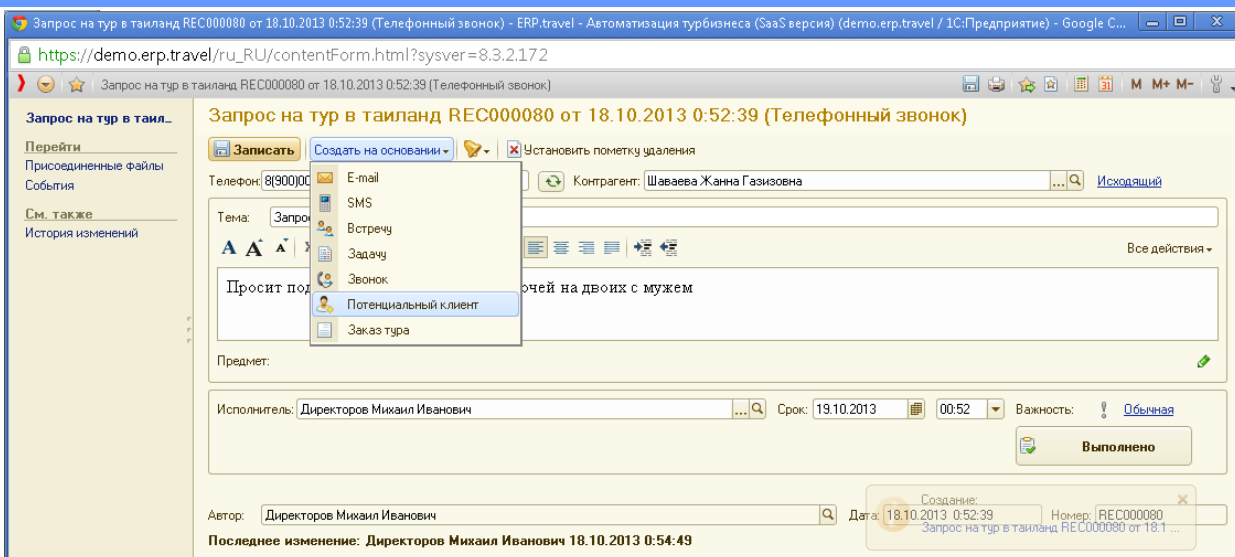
Запрос на тур в таиланд REC000080 от 18.10.2013 0:52:39 (Телефонный звонок) - ERP.travel - Автоматизация турбизнеса (SaaS версия) (demo.erp.travel / 1С:Предприятие) - Google C...

https://demo.erp.travel/ru_RU/contentForm.html?sysver=8.3.2.172

Запрос на тур в таиланд REC000080 от 18.10.2013 0:52:39 (Телефонный звонок)

M M+ M-

Запрос на тур в таил...

Перейти
Присоединенные файлы
События

См. также
История изменений

Запрос на тур в таиланд REC000080 от 18.10.2013 0:52:39 (Телефонный звонок)

Записать | Создать на основании | Установить пометку удаления

E-mail
SMS
Встречу
Задачу
Звонок
Потенциальный клиент
Заказ тура

Телефон: 8(900)00 | Контрагент: Шаваева Жанна Газизовна | Исходящий

Тема: Запро

Все действия

Просит под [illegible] очей на двоих с мужем

Предмет:

Исполнитель: Директоров Михаил Иванович | Срок: 19.10.2013 | 00:52 | Важность: Обычная

Выполнено

Автор: Директоров Михаил Иванович | Дата: 18.10.2013 0:52:39 | Номер: REC000080

Создание:
Запрос на тур в таиланд REC000080 от 18.1 ...

Последнее изменение: Директоров Михаил Иванович 18.10.2013 0:54:49